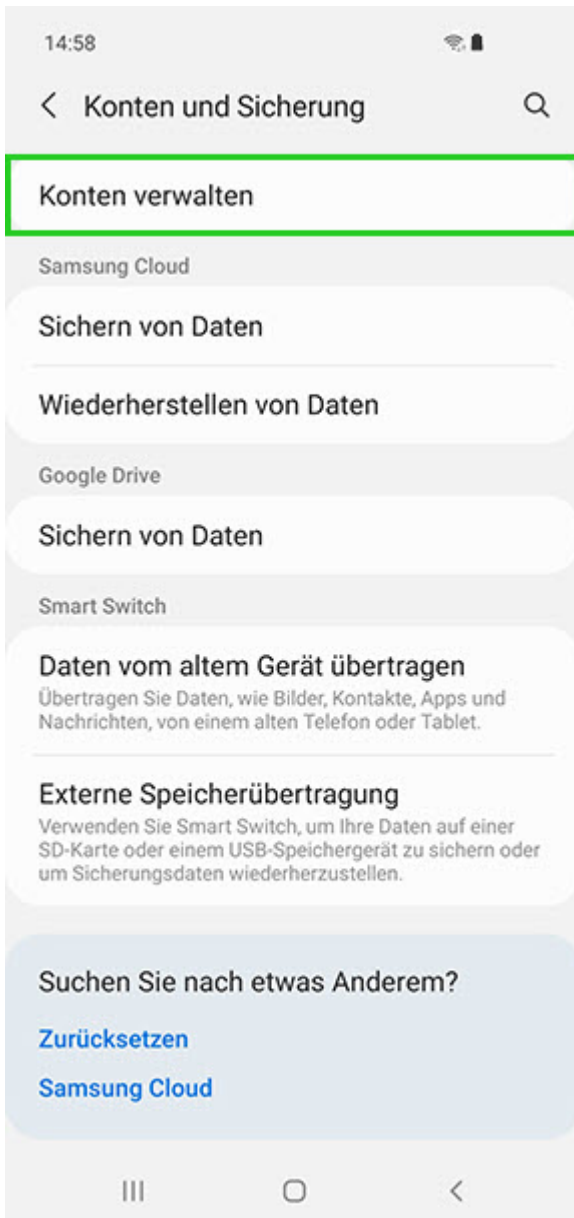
14:58

Konten und Sicherung

Konten verwalten

Samsung Cloud

Sichern von Daten

Wiederherstellen von Daten

Google Drive

Sichern von Daten

Smart Switch

Daten vom altem Gerät übertragen
Übertragen Sie Daten, wie Bilder, Kontakte, Apps und Nachrichten, von einem alten Telefon oder Tablet.

Externe Speicherübertragung
Verwenden Sie Smart Switch, um Ihre Daten auf einer SD-Karte oder einem USB-Speichergerät zu sichern oder um Sicherungsdaten wiederherzustellen.

Suchen Sie nach etwas Anderem?

Zurücksetzen

Samsung Cloud